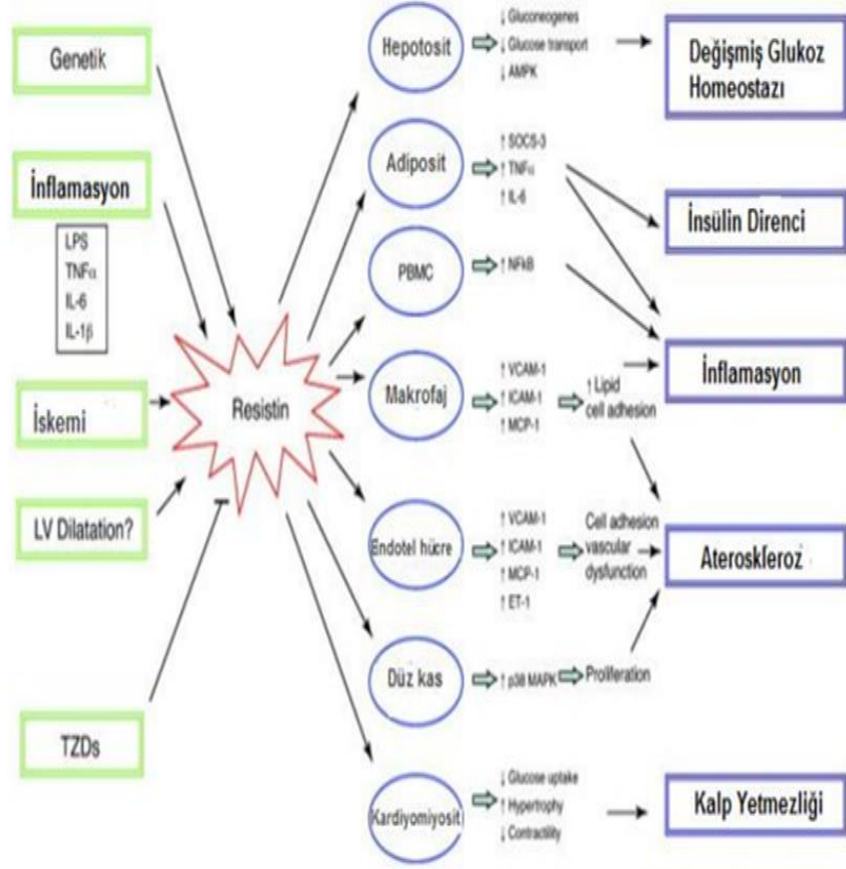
Genetik

İnflamasyon

LPS
TNFα
IL-6
IL-1β

İskemi

LV Dilatation?

TZDs

Resistin

Hepotosit
↓ Gluconeogenes
↓ Glucose transport
↓ AMPK

Adiposit
↑ SOCS-3
↑ TNFα
↑ IL-6

PBMC
↑ NFkB

Makrofaj
↑ VCAM-1
↑ ICAM-1
↑ MCP-1
↑ Lipid cell adhesion

Endotel hücre
↑ VCAM-1
↑ ICAM-1
↑ MCP-1
↑ ET-1
Cell adhesion vascular dysfunction

Düz kas
↑ p38 MAPK
Proliferation

Kardiyomiyosit
↓ Glucose uptake
↑ Hypertrophy
↓ Contractility

Değişmiş Glukoz Homeostazı

İnsülin Direnci

İnflamasyon

Ateroskleroz

Kalp Yetmezliği